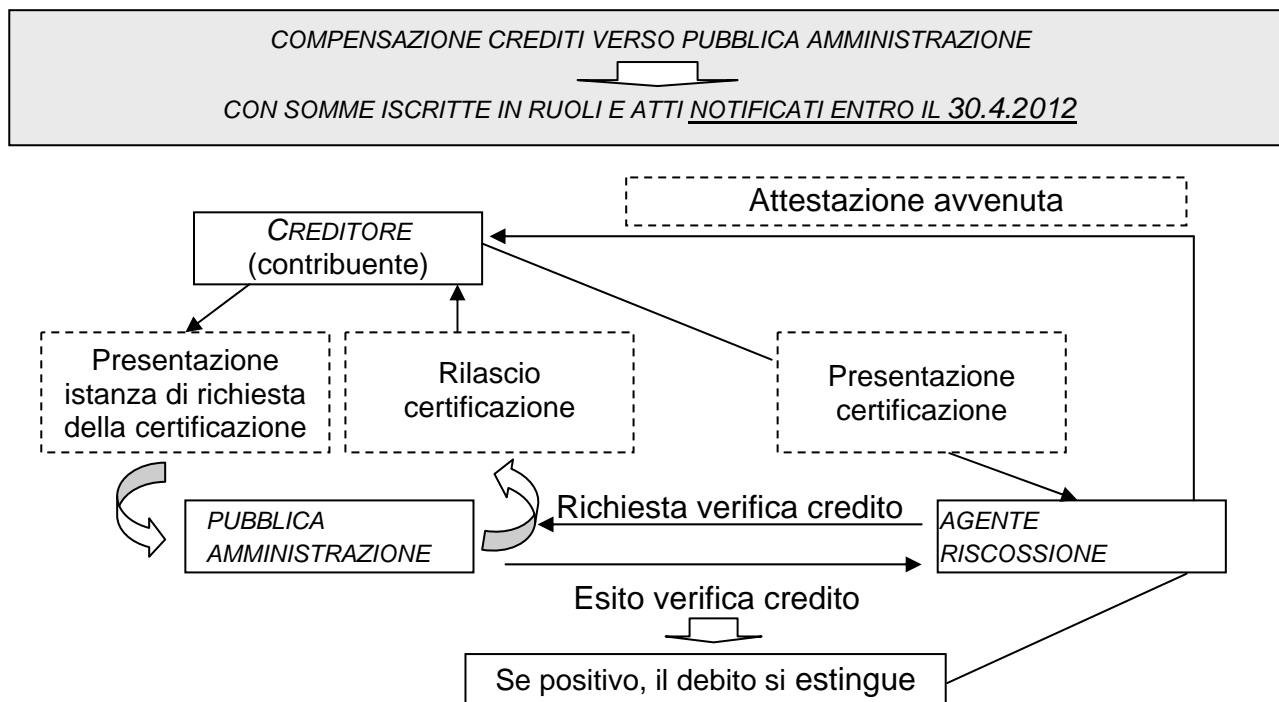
COMPENSAZIONE CREDITI VERSO PUBBLICA AMMINISTRAZIONE

CON SOMME ISCRITTE IN RUOLI E ATTI NOTIFICATI ENTRO IL 30.4.2012

Attestazione avvenuta

CREDITORE (contribuente)

Presentazione istanza di richiesta della certificazione

Rilascio certificazione

Presentazione certificazione

Richiesta verifica credito

PUBBLICA AMMINISTRAZIONE

AGENTE RISCOSSIONE

Esito verifica credito

Se positivo, il debito si estingue